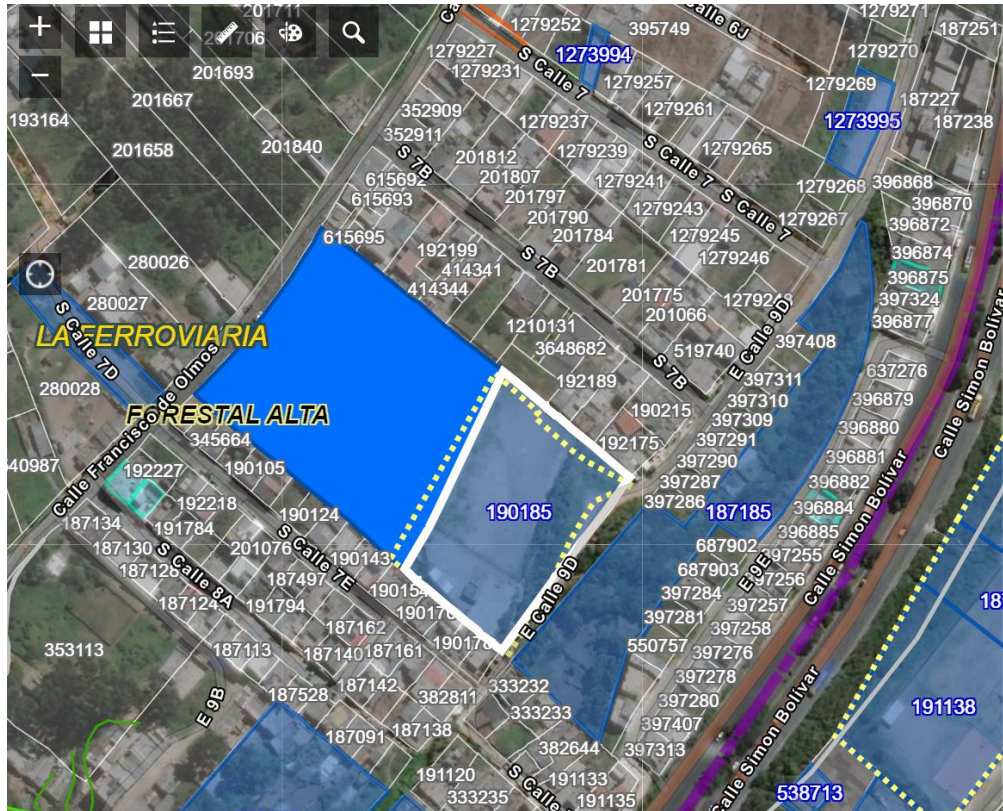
+
−
201711
201706
201693
201667
193164
201658
201840
1279252
395749
Calle 6J
1279227
1279231
S Calle 7
1273994
1279257
1279261
1279271
187251
1279270
1279269
187227
1273995
187238
352909
352911
1279237
1279239
1279265
201812
201807
S 7B
615692
615693
1279241
S Calle 7
S Calle 7
1279268
396868
396870
201797
201790
1279243
1279267
396872
615695
192199
414341
414344
201784
1279245
S 7B
201781
1279246
396874
396875
397324
396877
280026
280027
S Calle 7D
LA FERROVIARIA
280028
201775
201066
1279260
E Calle 9D
1210131
3648682
519740
397408
192189
S 7B
397311
397310
397309
637276
396879
396880
FORESTAL ALTA
Calle Francisco de Olmos
345664
190215
192175
397291
397290
397287
397286
396881
396882
40987
192227
190105
192218
191784
190124
190185
187185
396884
396885
187134
187130
187125
201076
S Calle 8A
S Calle 7E
190143
187497
190154
190176
191794
187124
687902
397255
687903
397256
E 9E
Calle Simon Bolivar
Calle Simon Bolivar
397284
397257
397281
397258
E Calle 9D
187162
187140
187161
190178
550757
397276
397278
353113
187113
187528
187142
382811
333232
333233
397280
397407
397313
191138
18
E 9B
187091
187138
382644
191120
333235
S Calle
191133
191135
Calle Simon Bolivar
538713